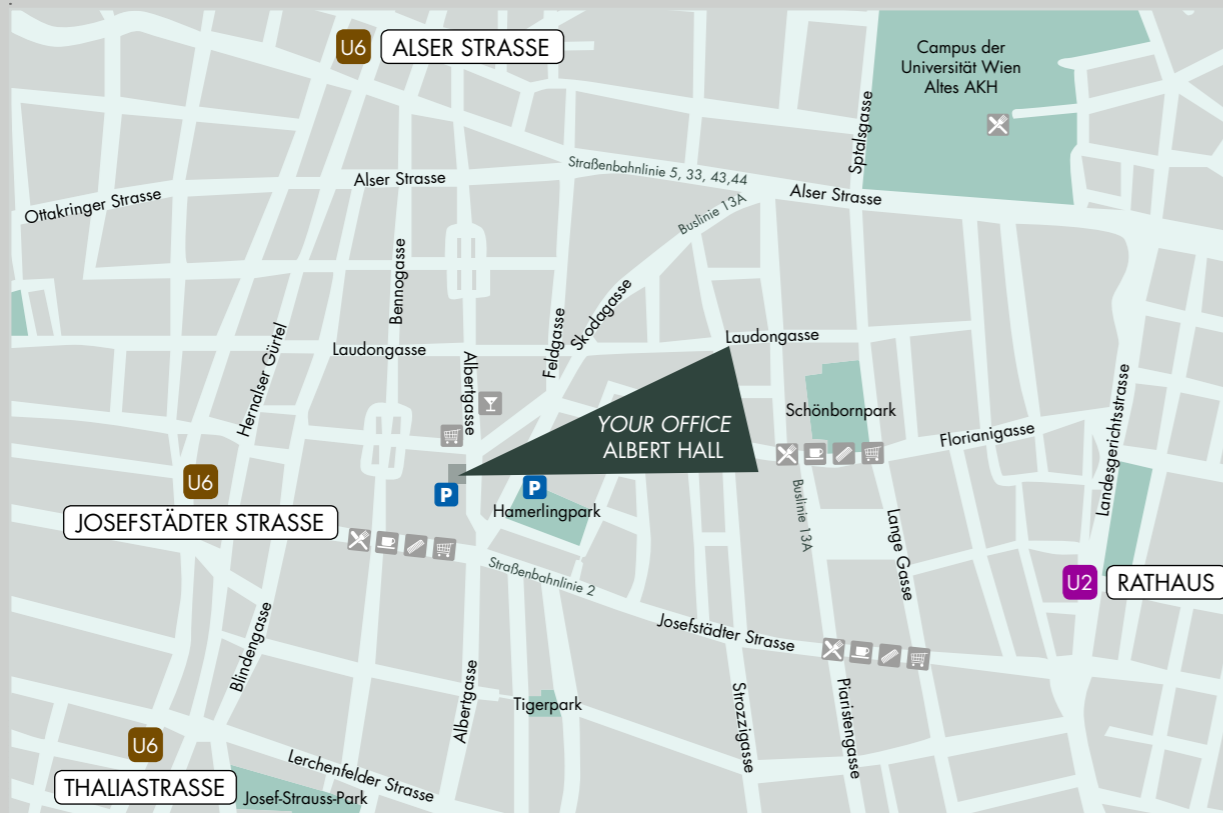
U6 ALSER STRASSE

Campus der Universität Wien Altes AKH

Spitalgasse

Straßenbahnlinie 5, 33, 43,44

Alser Strasse

Alser Strasse

Ottakringer Strasse

Buslinie 13A

Bennogasse

Skodagasse

Feldgasse

Laudongasse

Laudongasse

Hernalser Gürtel

Albertgasse

YOUR OFFICE ALBERT HALL

Schönbornpark

Florianigasse

Landesgerichtsstrasse

U6

JOSEFSTÄDTER STRASSE

P

P

Hamerlingpark

Buslinie 13A

Lange Gasse

U2 RATHAUS

Straßenbahnlinie 2

Josefstädter Strasse

Blindengasse

Albertgasse

Tigerpark

Strozzigasse

Piaristengasse

U6

Lerchenfelder Strasse

THALIASTRASSE

Josef-Strauss-Park